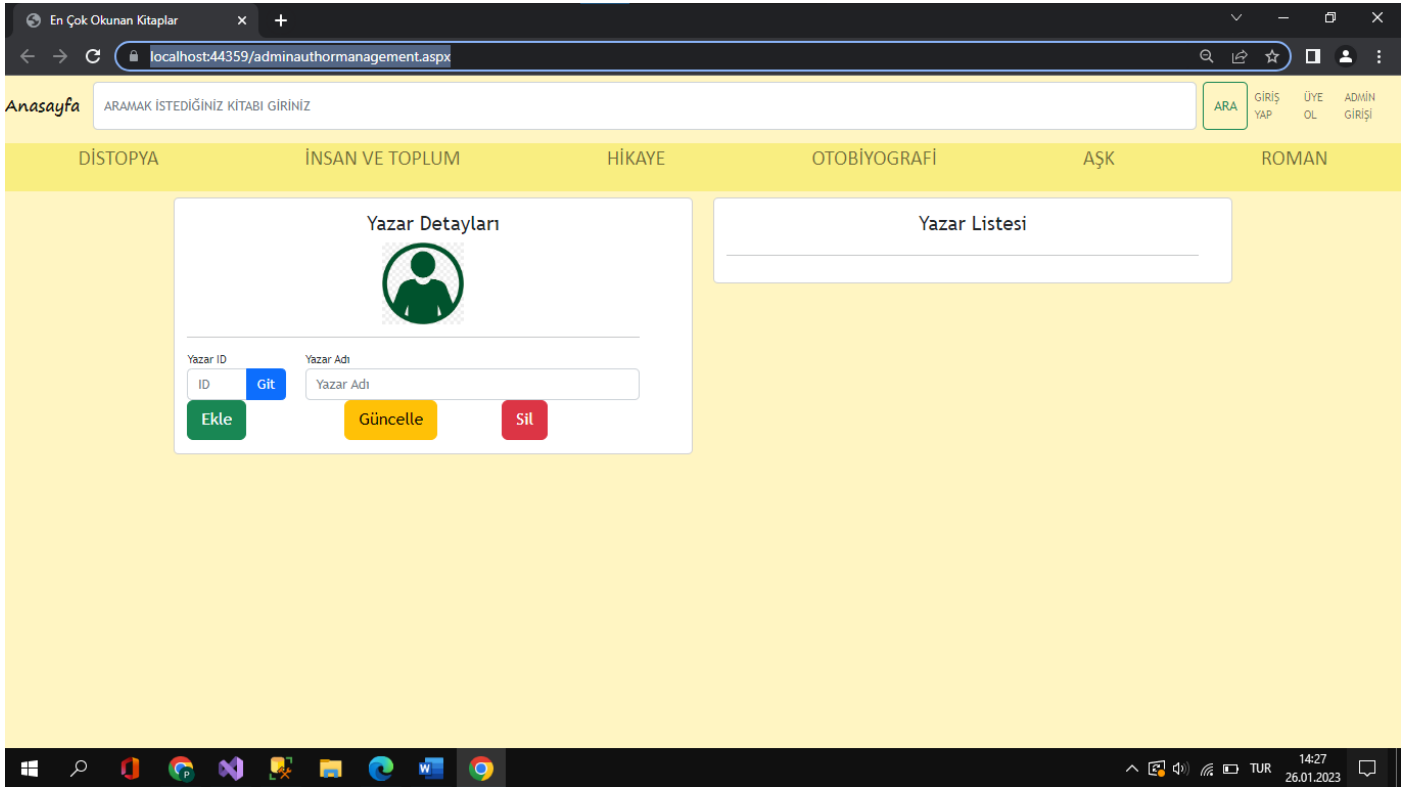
En Çok Okunan Kitaplar

localhost:44359/adminauthormanagement.aspx

Anasayfa

ARAMAK İSTEDİĞİNİZ KİTABI GİRİNİZ

ARA

GİRİŞ YAP

ÜYE OL

ADMİN GİRİŞİ

DİSTOPYA

İNSAN VE TOPLUM

HİKAYE

OTOBİYOGRAFİ

AŞK

ROMAN

Yazar Detayları

Yazar ID

ID

Git

Yazar Adı

Yazar Adı

Ekle

Güncelle

Sil

Yazar Listesi

TUR

14:27
26.01.2023